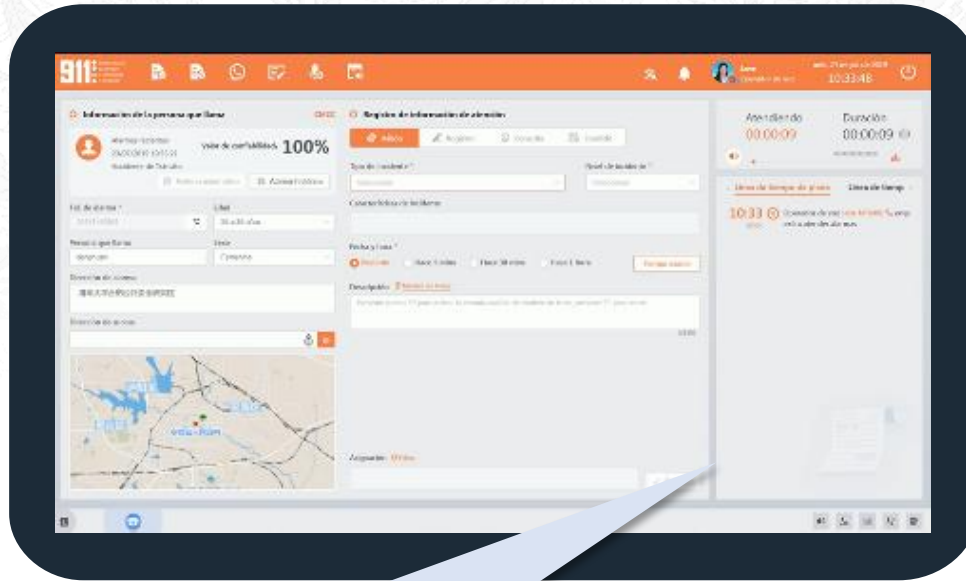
911

10:33:48

Información de la persona que llama

Valor de confiabilidad 100%

Registro de información de atención

Atendiendo 00:00:09

Duración 00:00:09

Línea de tiempo

10:33

Tipo de incidente *

Nivel de incidente *

Tel. de alarma *

Edad

Persona que llama

Sexo

Dirección de acceso

Dirección de acceso

Característica de incidente

Fecha y hora *

Descripción

Asignación